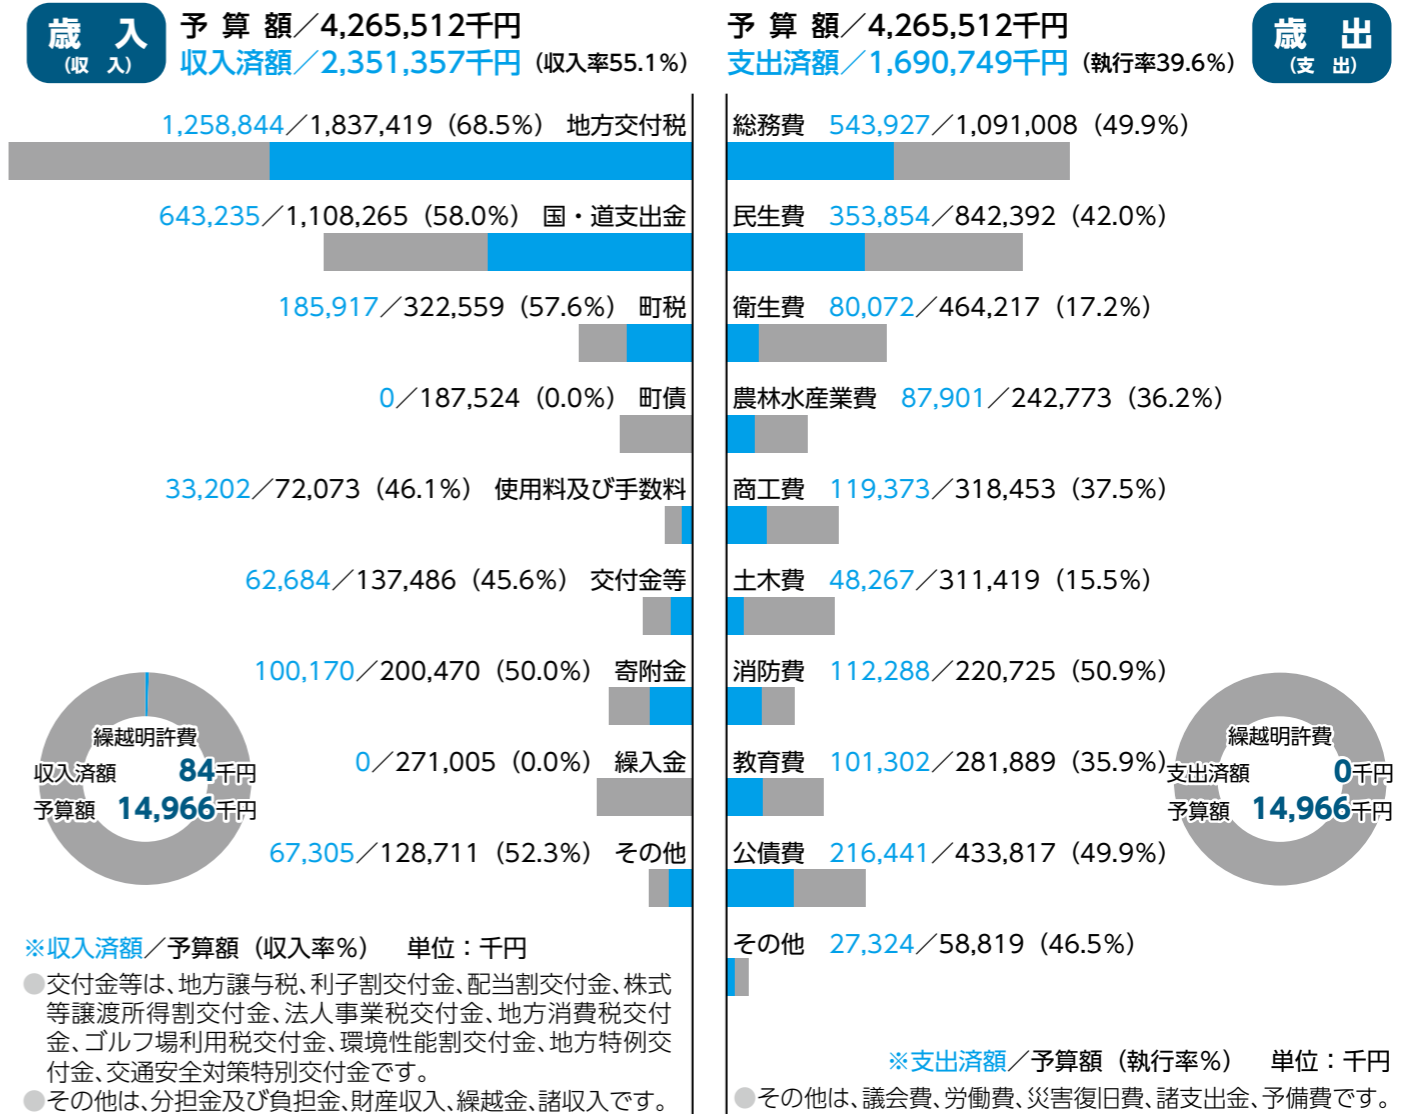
歳 入
(収 入)

予 算 額／4,265,512千円
収入済額／2,351,357千円（収入率55.1%）

1,258,844／1,837,419（68.5%） 地方交付税

643,235／1,108,265（58.0%） 国・道支出金

185,917／322,559（57.6%） 町税

0／187,524（0.0%） 町債

33,202／72,073（46.1%） 使用料及び手数料

62,684／137,486（45.6%） 交付金等

100,170／200,470（50.0%） 寄附金

繰越明許費
収入済額 84千円
予算額 14,966千円

0／271,005（0.0%） 繰入金

67,305／128,711（52.3%） その他

※収入済額／予算額（収入率%） 単位：千円

●交付金等は、地方譲与税、利子割交付金、配当割交付金、株式等譲渡所得割交付金、法人事業税交付金、地方消費税交付金、ゴルフ場利用税交付金、環境性能割交付金、地方特例交付金、交通安全対策特別交付金です。
●その他は、分担金及び負担金、財産収入、繰越金、諸収入です。

予 算 額／4,265,512千円
支出済額／1,690,749千円（執行率39.6%）

歳 出
(支 出)

総務費 543,927／1,091,008（49.9%）

民生費 353,854／842,392（42.0%）

衛生費 80,072／464,217（17.2%）

農林水産業費 87,901／242,773（36.2%）

商工費 119,373／318,453（37.5%）

土木費 48,267／311,419（15.5%）

消防費 112,288／220,725（50.9%）

教育費 101,302／281,889（35.9%）

公債費 216,441／433,817（49.9%）

その他 27,324／58,819（46.5%）

繰越明許費
支出済額 0千円
予算額 14,966千円

※支出済額／予算額（執行率%） 単位：千円

●その他は、議会費、労働費、災害復旧費、諸支出金、予備費です。